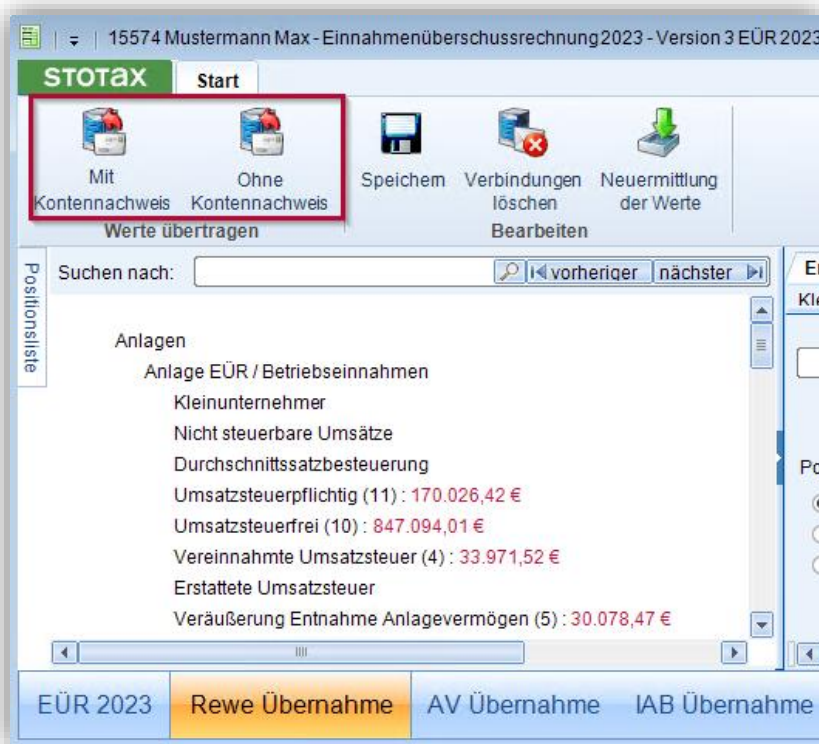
15574 Mustermann Max - Einnahmenüberschussrechnung 2023 - Version 3 EÜR 2023

STOTAX Start

Mit Kontennachweis
Ohne Kontennachweis
Werte übertragen

Speichern
Verbindungen löschen
Neuermittlung der Werte
Bearbeiten

Positionsliste

Suchen nach: vorheriger nächster

Anlagen
Anlage EÜR / Betriebseinnahmen
Kleinunternehmer
Nicht steuerbare Umsätze
Durchschnittssatzbesteuerung
Umsatzsteuerpflichtig (11) : 170.026,42 €
Umsatzsteuerfrei (10) : 847.094,01 €
Vereinnahmte Umsatzsteuer (4) : 33.971,52 €
Erstattete Umsatzsteuer
Veräußerung Entnahme Anlagevermögen (5) : 30.078,47 €

Eü
Kle
Po

EÜR 2023 Rewe Übernahme AV Übernahme IAB Übernahme